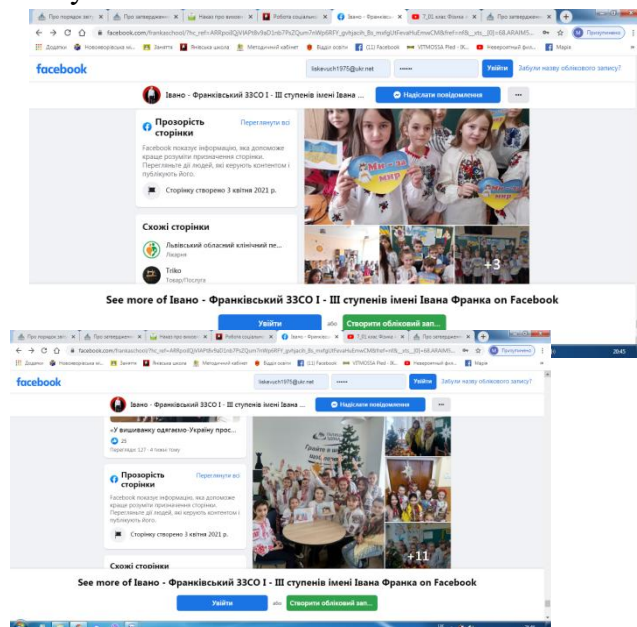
Про порядок засі | Про затвердженн | Назві про виконн | Робота соціальної | Івано - Франківсь | 7_01 клас Фільм | Про затвердженн
facebook.com/frankaschool/?hc_ref=ARRpo0QVIAPI8v9aD1nb7PsZQum7nWp6RFY_gvhjacih_Bs_msfgUtFevaHuEmwCM8&fref=nf&__xts__[0]=68.ARAIMS...
Додатки | Нововолинська мі... | Заняття | Янівська школа | Методичний кабінет | Відділ освіти | (11) Facebook | VITMOSSA Pled - Ik... | Неверотный фое... | Марія
Призупинено
facebook
liskevych1976@ukr.net | •••••• | Увійти | Забули назву облікового запису?
Івано - Франківський ЗЗСО I - III ступенів імені Івана ...
Надіслати повідомлення | ...
Прозорість сторінки
Переглянути всі
Facebook показує інформацію, яка допоможе краще розуміти призначення сторінки. Перегляньте дії людей, які керують контентом і публікують його.
Сторінку створено 3 квітня 2021 р.
Схожі сторінки
Львівський обласний клінічний пе...
Лікарня
Tilko
Товар/Послуга
Ми за мир
+3
See more of Івано - Франківський ЗЗСО I - III ступенів імені Івана Франка on Facebook
Увійти | або | Створити обліковий зап...

Про порядок засі | Про затвердженн | Назві про виконн | Робота соціальної | Івано - Франківсь | 7_01 клас Фільм | Про затвердженн
facebook.com/frankaschool/?hc_ref=ARRpo0QVIAPI8v9aD1nb7PsZQum7nWp6RFY_gvhjacih_Bs_msfgUtFevaHuEmwCM8&fref=nf&__xts__[0]=68.ARAIMS...
Додатки | Нововолинська мі... | Заняття | Янівська школа | Методичний кабінет | Відділ освіти | (11) Facebook | VITMOSSA Pled - Ik... | Неверотный фое... | Марія
Призупинено
20:45
facebook
liskevych1976@ukr.net | •••••• | Увійти | Забули назву облікового запису?
Івано - Франківський ЗЗСО I - III ступенів імені Івана ...
Надіслати повідомлення | ...
«У вишиванку одягаємо-Україну прос...
25
Переглядів: 127 · 4 тижні тому
Прозорість сторінки
Переглянути всі
Facebook показує інформацію, яка допоможе краще розуміти призначення сторінки. Перегляньте дії людей, які керують контентом і публікують його.
Сторінку створено 3 квітня 2021 р.
Схожі сторінки
+11
See more of Івано - Франківський ЗЗСО I - III ступенів імені Івана Франка on Facebook
Увійти | або | Створити обліковий зап...